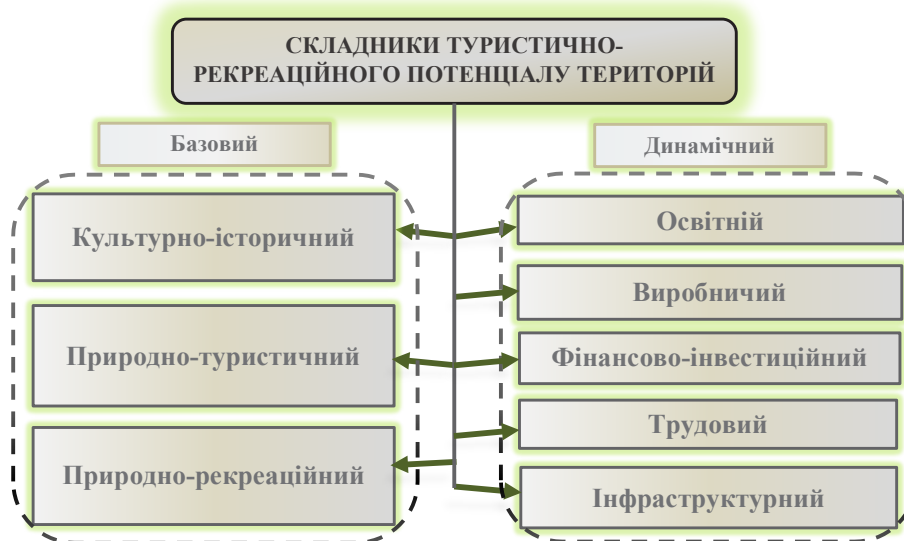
СКЛАДНИКИ ТУРИСТИЧНО-РЕКРЕАЦІЙНОГО ПОТЕНЦІАЛУ ТЕРИТОРІЙ

Базовий

Культурно-історичний

Природно-туристичний

Природно-рекреаційний

Динамічний

Освітній

Виробничий

Фінансово-інвестиційний

Трудовий

Інфраструктурний